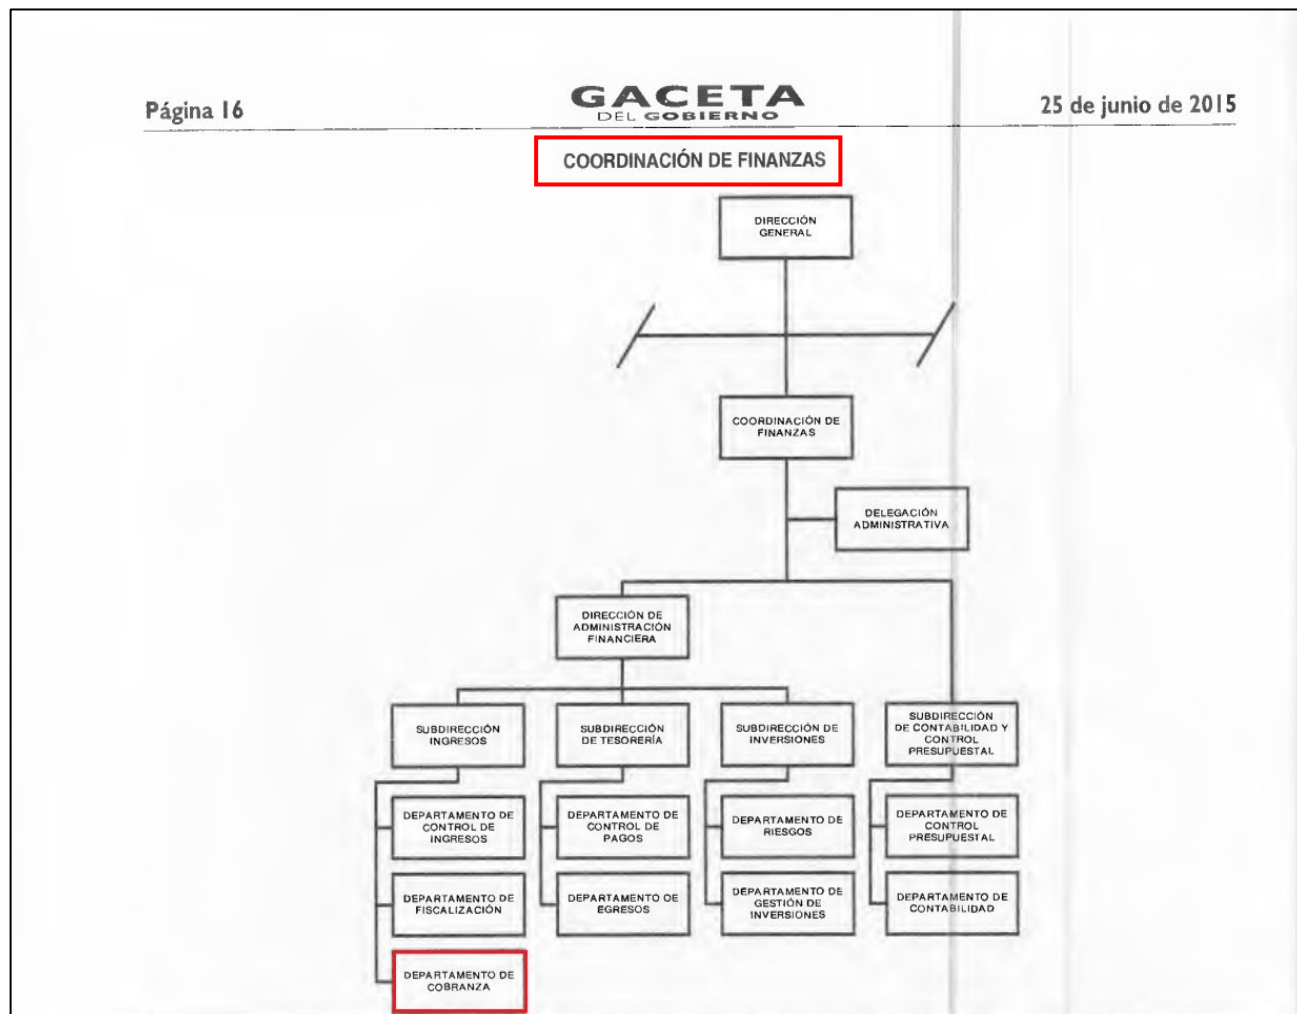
Página 16

GACETA
DEL GOBIERNO

25 de junio de 2015

COORDINACIÓN DE FINANZAS

DIRECCIÓN GENERAL

COORDINACIÓN DE FINANZAS

DELEGACIÓN ADMINISTRATIVA

DIRECCIÓN DE ADMINISTRACIÓN FINANCIERA

SUBDIRECCIÓN INGRESOS

DEPARTAMENTO DE CONTROL DE INGRESOS

DEPARTAMENTO DE FISCALIZACIÓN

DEPARTAMENTO DE COBRANZA

SUBDIRECCIÓN DE TESORERÍA

DEPARTAMENTO DE CONTROL DE PAGOS

DEPARTAMENTO DE EGRESOS

SUBDIRECCIÓN DE INVERSIONES

DEPARTAMENTO DE RIESGOS

DEPARTAMENTO DE GESTIÓN DE INVERSIONES

SUBDIRECCIÓN DE CONTABILIDAD Y CONTROL PRESUPUESTAL

DEPARTAMENTO DE CONTROL PRESUPUESTAL

DEPARTAMENTO DE CONTABILIDAD